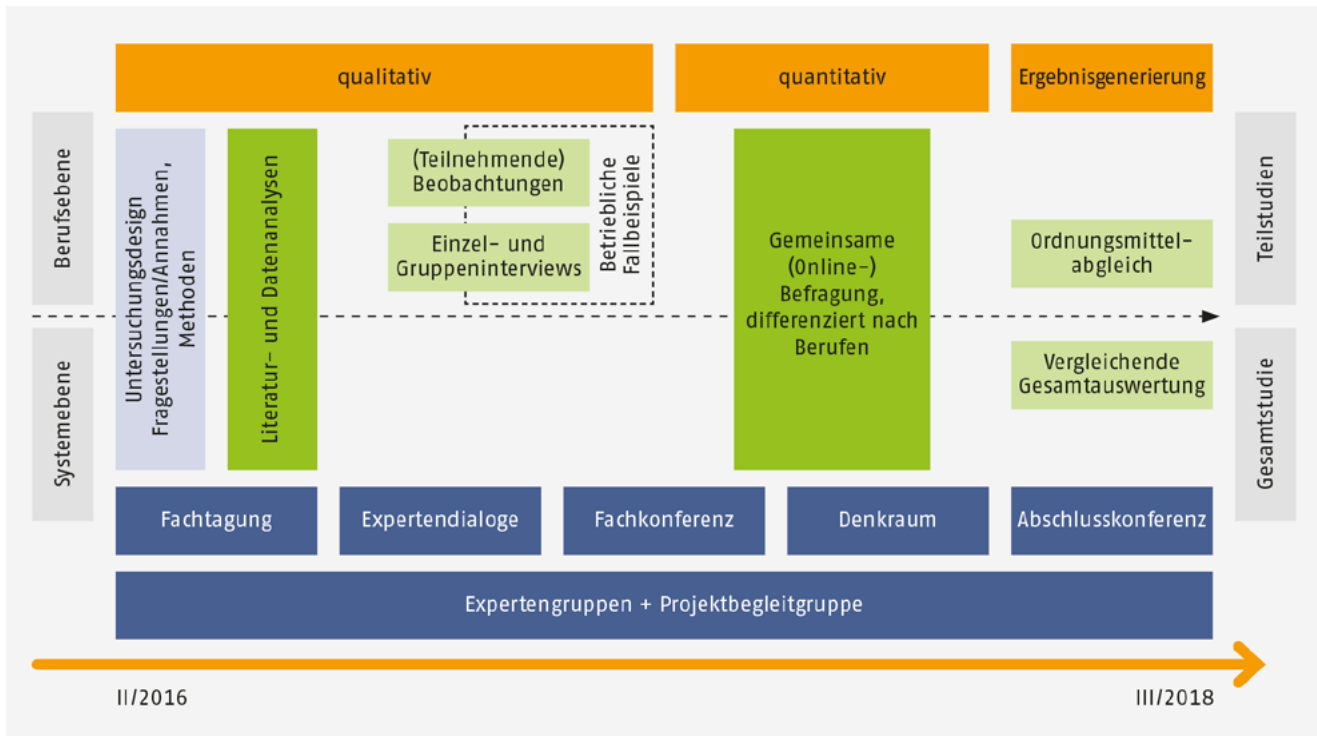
qualitativ

quantitativ

Ergebnisgenerierung

Berufsebene

Systemebene

Untersuchungsdesign Fragestellungen/Annahmen, Methoden

Literatur- und Datenanalysen

(Teilnehmende) Beobachtungen

Einzel- und Gruppeninterviews

Betriebliche Fallbeispiele

Gemeinsame (Online-) Befragung, differenziert nach Berufen

Ordnungsmittelabgleich

Vergleichende Gesamtauswertung

Teilstudien

Gesamtstudie

Fachtagung

Expertendialoge

Fachkonferenz

Denkraum

Abschlusskonferenz

Expertengruppen + Projektbegleitgruppe

II/2016

III/2018